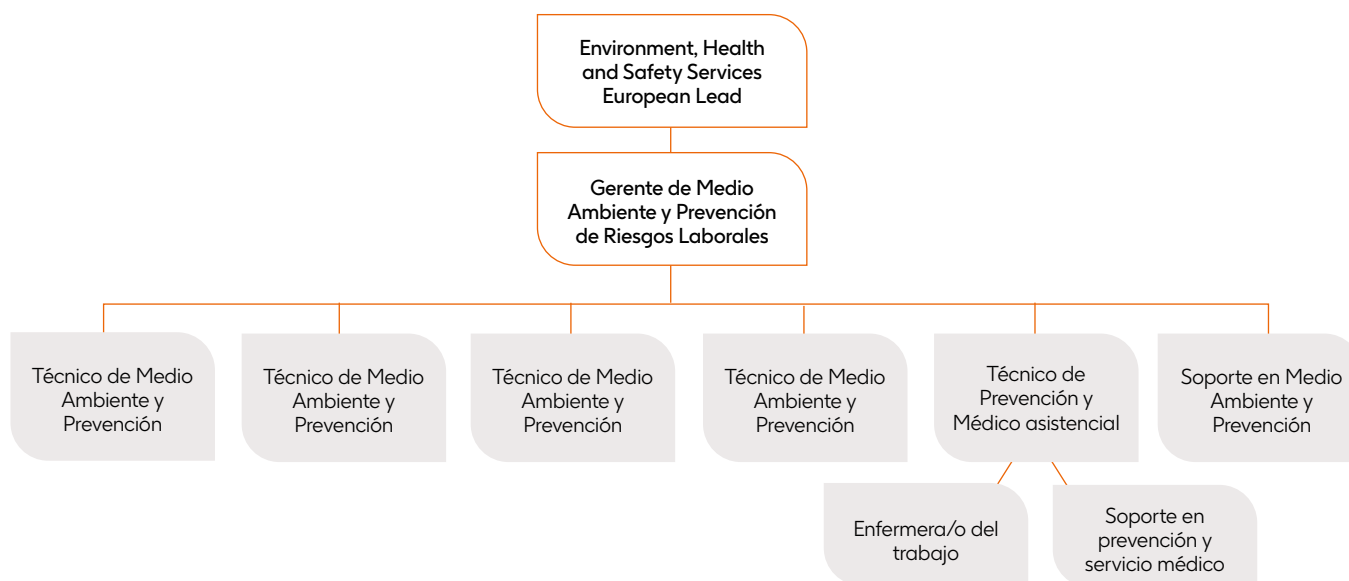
Environment, Health and Safety Services European Lead

Gerente de Medio Ambiente y Prevención de Riesgos Laborales

Técnico de Medio Ambiente y Prevención

Técnico de Medio Ambiente y Prevención

Técnico de Medio Ambiente y Prevención

Técnico de Medio Ambiente y Prevención

Técnico de Prevención y Médico asistencial

Soporte en Medio Ambiente y Prevención

Enfermera/o del trabajo

Soporte en prevención y servicio médico